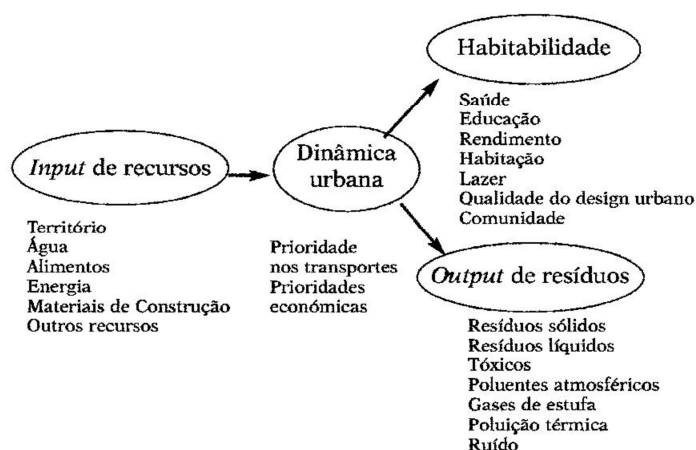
Habitabilidade

Saúde
Educação
Rendimento
Habitação
Lazer
Qualidade do design urbano
Comunidade

*Input* de recursos

Território
Água
Alimentos
Energia
Materiais de Construção
Outros recursos

Dinâmica urbana

Prioridade nos transportes
Prioridades económicas

*Output* de resíduos

Resíduos sólidos
Resíduos líquidos
Tóxicos
Poluentes atmosféricos
Gases de estufa
Poluição térmica
Ruído